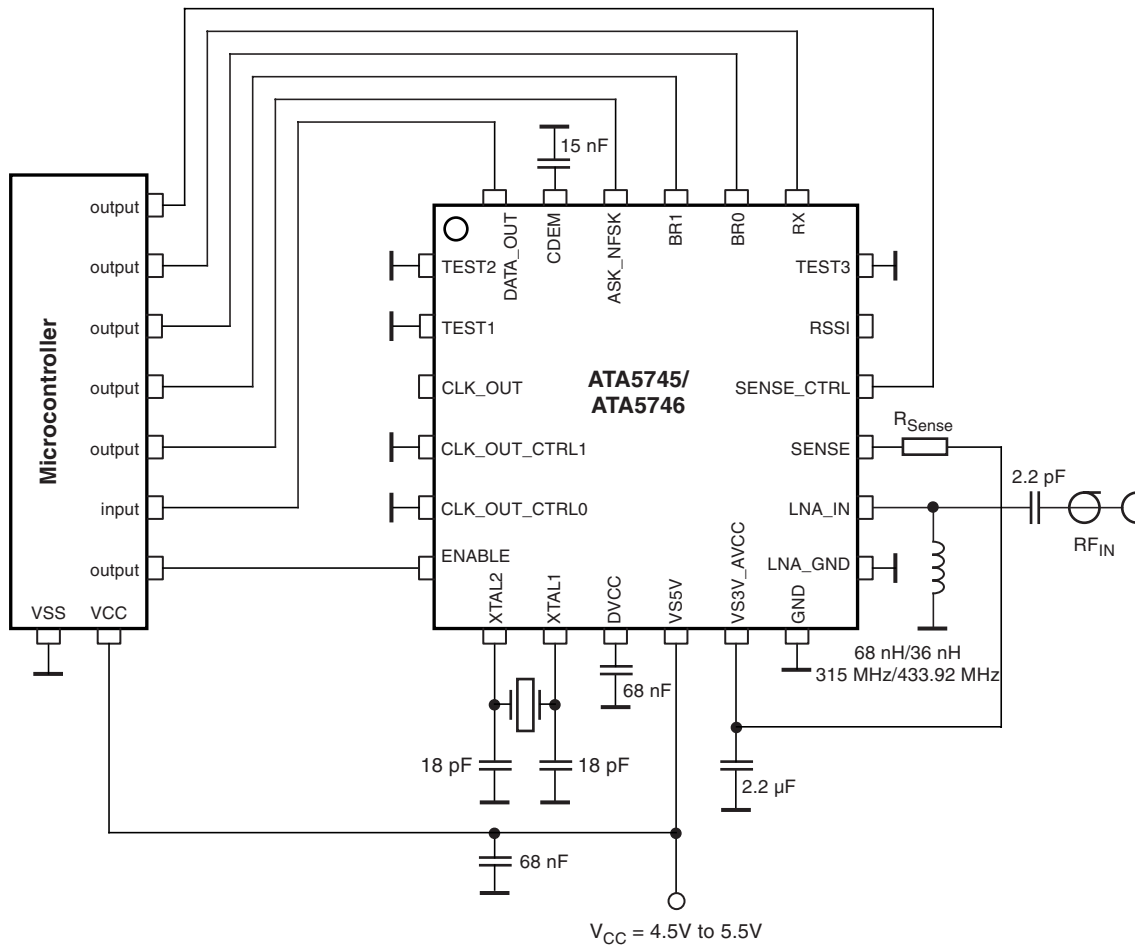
15 nF

Microcontroller
output
output
output
output
output
input
output
VSS
VCC

DATA_OUT
CDEM
ASK_NFSK
BR1
BR0
RX
TEST2
TEST1
CLK_OUT
CLK_OUT_CTRL1
CLK_OUT_CTRL0
ENABLE
TEST3
RSSI
SENSE_CTRL
SENSE
LNA_IN
LNA_GND

ATA5745/
ATA5746

XTAL2
XTAL1
DVCC
VS5V
VS3V_AVCC
GND

$R_{Sense}$
2.2 pF
$RF_{IN}$
68 nH/36 nH
315 MHz/433.92 MHz
68 nF
18 pF
18 pF
2.2 µF
68 nF
$V_{CC}$ = 4.5V to 5.5V